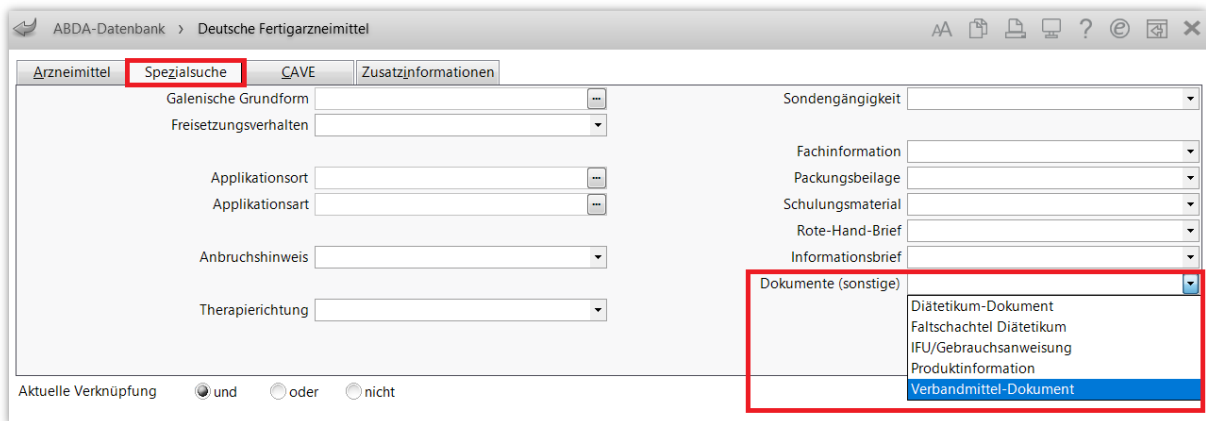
ABDA-Datenbank › Deutsche Fertigarzneimittel

AA ? ✕

Arzneimittel | Spezialsuche | CAVE | Zusatzinformationen

Galenische Grundform
Freisetzungsverhalten

Applikationsort
Applikationsart

Anbruchshinweis

Therapierichtung

Sondengängigkeit

Fachinformation
Packungsbeilage
Schulungsmaterial
Rote-Hand-Brief
Informationsbrief
Dokumente (sonstige)

Diätetikum-Dokument
Faltschachtel Diätetikum
IFU/Gebrauchsanweisung
Produktinformation
Verbandmittel-Dokument

Aktuelle Verknüpfung und oder nicht